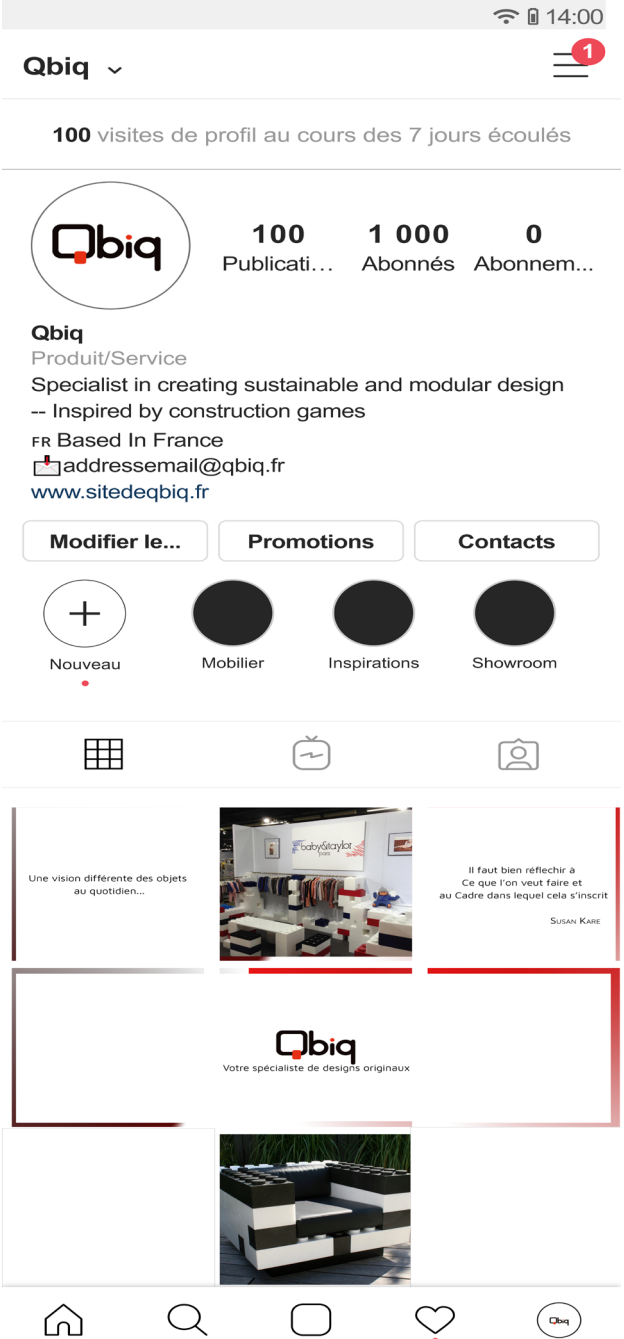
14:00

Qbiq

1

100 visites de profil au cours des 7 jours écoulés

Qbiq

100
Publicati...

1 000
Abonnés

0
Abonnem...

Qbiq
Produit/Service
Specialist in creating sustainable and modular design -- Inspired by construction games
FR Based In France
addressemail@qbiq.fr
www.sitedeqbiq.fr

Modifier le...
Promotions
Contacts

Nouveau
Mobilier
Inspirations
Showroom

Une vision différente des objets au quotidien...

baby&taylor paris

Il faut bien réflechir à Ce que l'on veut faire et au Cadre dans lequel cela s'inscrit

Susan Kare

Qbiq
Votre spécialiste de designs originaux

Qbiq